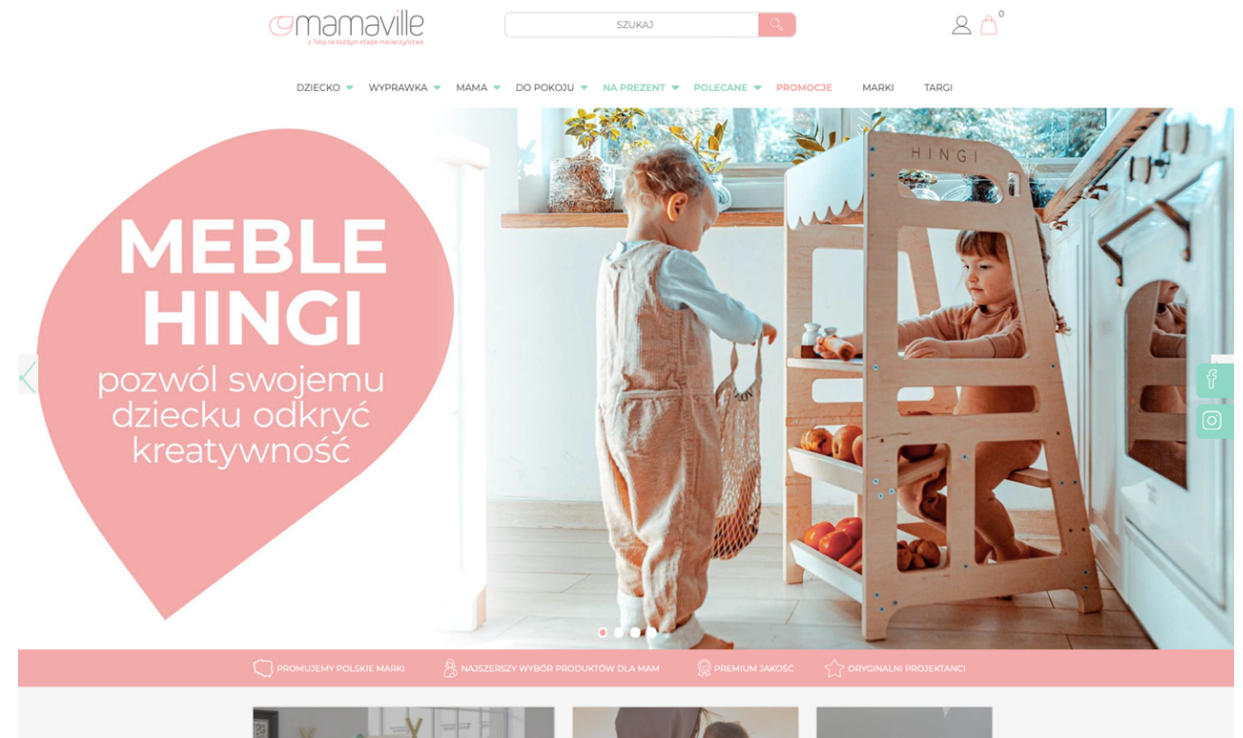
mamaville
z Tobą na każdym etapie macierzyństwa

SZUKAJ

0

DZIECKO WYPRAWKA MAMA DO POKOJU NA PREZENT POLECANE PROMOCJE MARKI TARGI

HINGI

MEBLE HINGI
pozwól swojemu dziecku odkryć kreatywność

PROMUJEMY POLSKIE MARKI NAJSZERSZY WYBÓR PRODUKTÓW DLA MAM PREMIUM JAKOŚĆ ORYGINALNI PROJEKTANCI